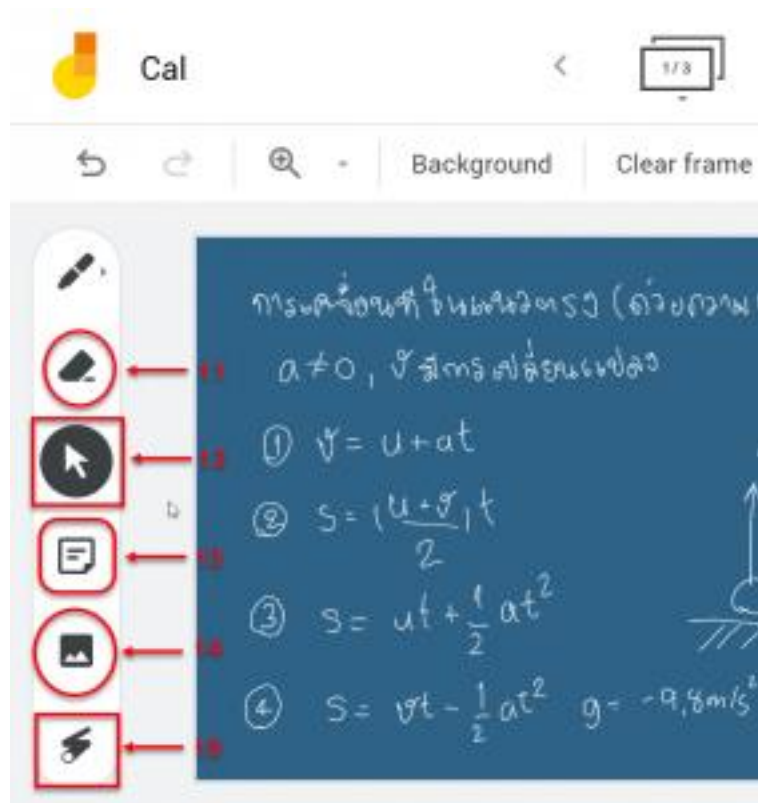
Cal

1/3

Background

Clear frame

การเคลื่อนที่ในแนวตรง (ด้วยความ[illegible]

$a \neq 0$, $v$ มีการเปลี่ยนแปลง

① $v = u + at$

② $s = (\frac{u+v}{2})t$

③ $s = ut + \frac{1}{2}at^2$

④ $s = vt - \frac{1}{2}at^2$ $g = -9.8 m/s^2$

11

12

13

14

15